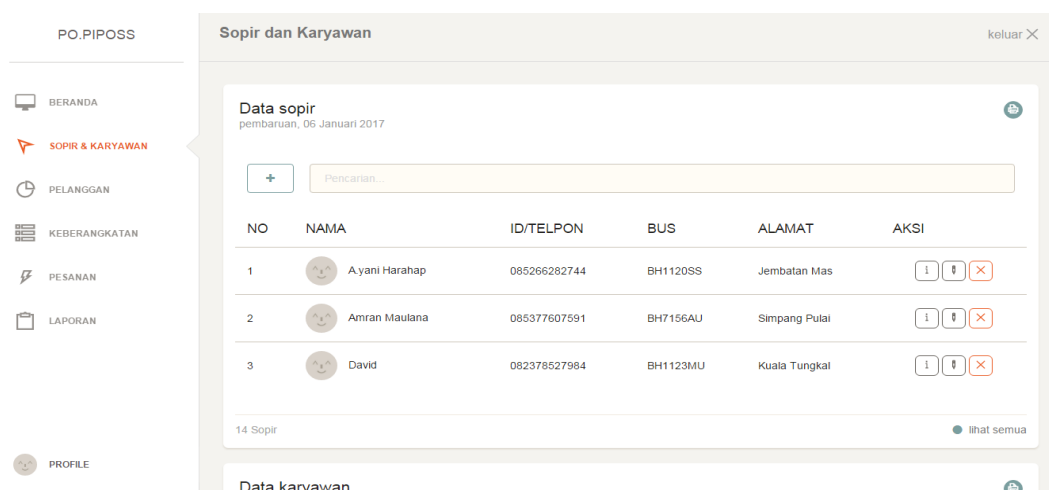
PO.PIPOSS

BERANDA
SOPIR & KARYAWAN
PELANGGAN
KEBERANGKATAN
PESANAN
LAPORAN

PROFILE

Sopir dan Karyawan

keluar ✕

Data sopir
pembaruan, 06 Januari 2017

+

Pencarian...

| NO | NAMA | ID/TELPON | BUS | ALAMAT | AKSI |
|---|---|---|---|---|---|
| 1 | A.yani Harahap | 085266282744 | BH1120SS | Jembatan Mas | i ✕ |
| 2 | Amran Maulana | 085377607591 | BH7156AU | Simpang Pulai | i ✕ |
| 3 | David | 082378527984 | BH1123MU | Kuala Tungkal | i ✕ |

14 Sopir

lihat semua

Data karyawan